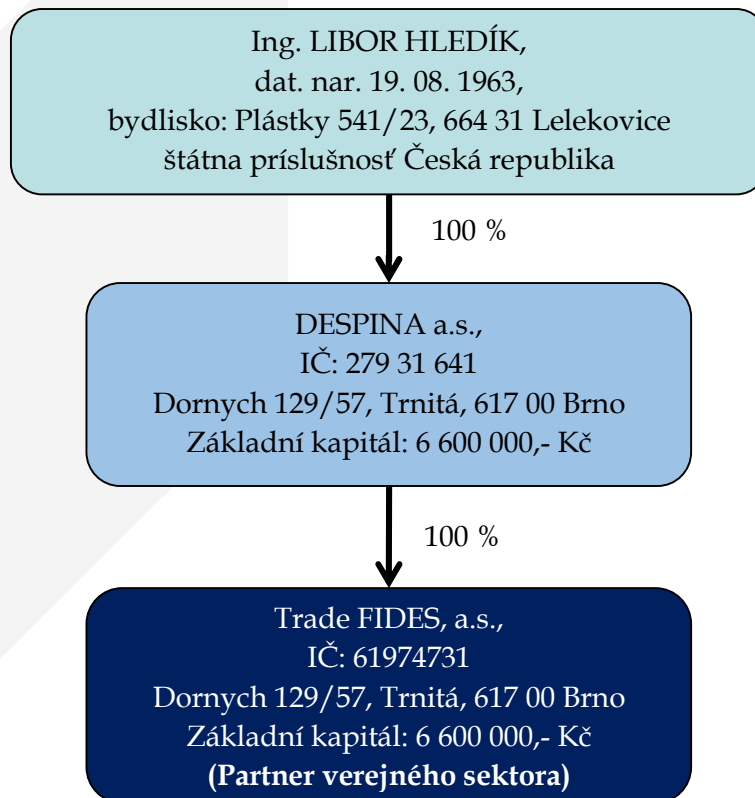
Ing. LIBOR HLEDÍK,
dat. nar. 19. 08. 1963,
bydlisko: Plástky 541/23, 664 31 Lelekovice
štátna príslušnosť Česká republika

100 %

DESPINA a.s.,
IČ: 279 31 641
Dornych 129/57, Trnitá, 617 00 Brno
Základní kapitál: 6 600 000,- Kč

100 %

Trade FIDES, a.s.,
IČ: 61974731
Dornych 129/57, Trnitá, 617 00 Brno
Základní kapitál: 6 600 000,- Kč
**(Partner verejného sektora)**